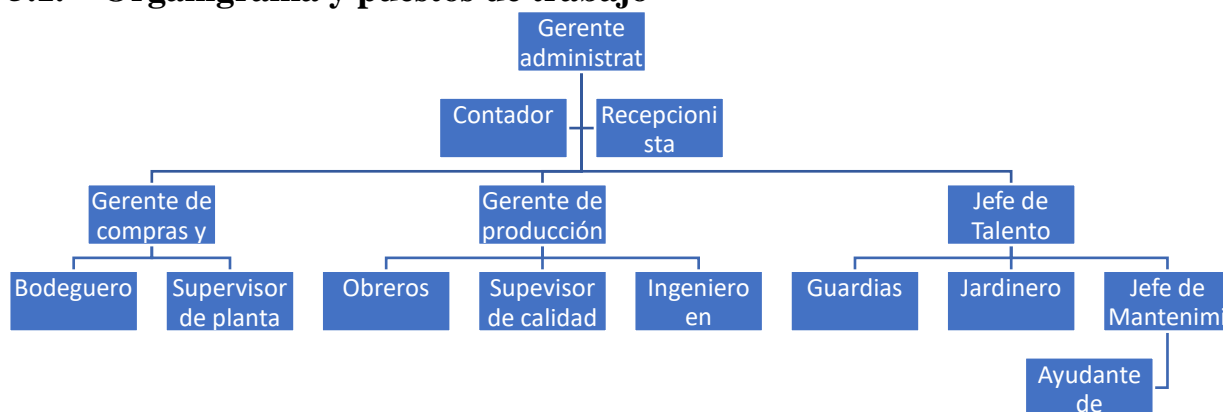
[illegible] Organigrama y puestos de trabajo

Gerente administrat

Contador

Recepcionista

Gerente de compras y

Gerente de producción

Jefe de Talento

Bodeguero

Supervisor de planta

Obreros

Supevisor de calidad

Ingeniero en

Guardias

Jardinero

Jefe de Mantenimi

Ayudante de